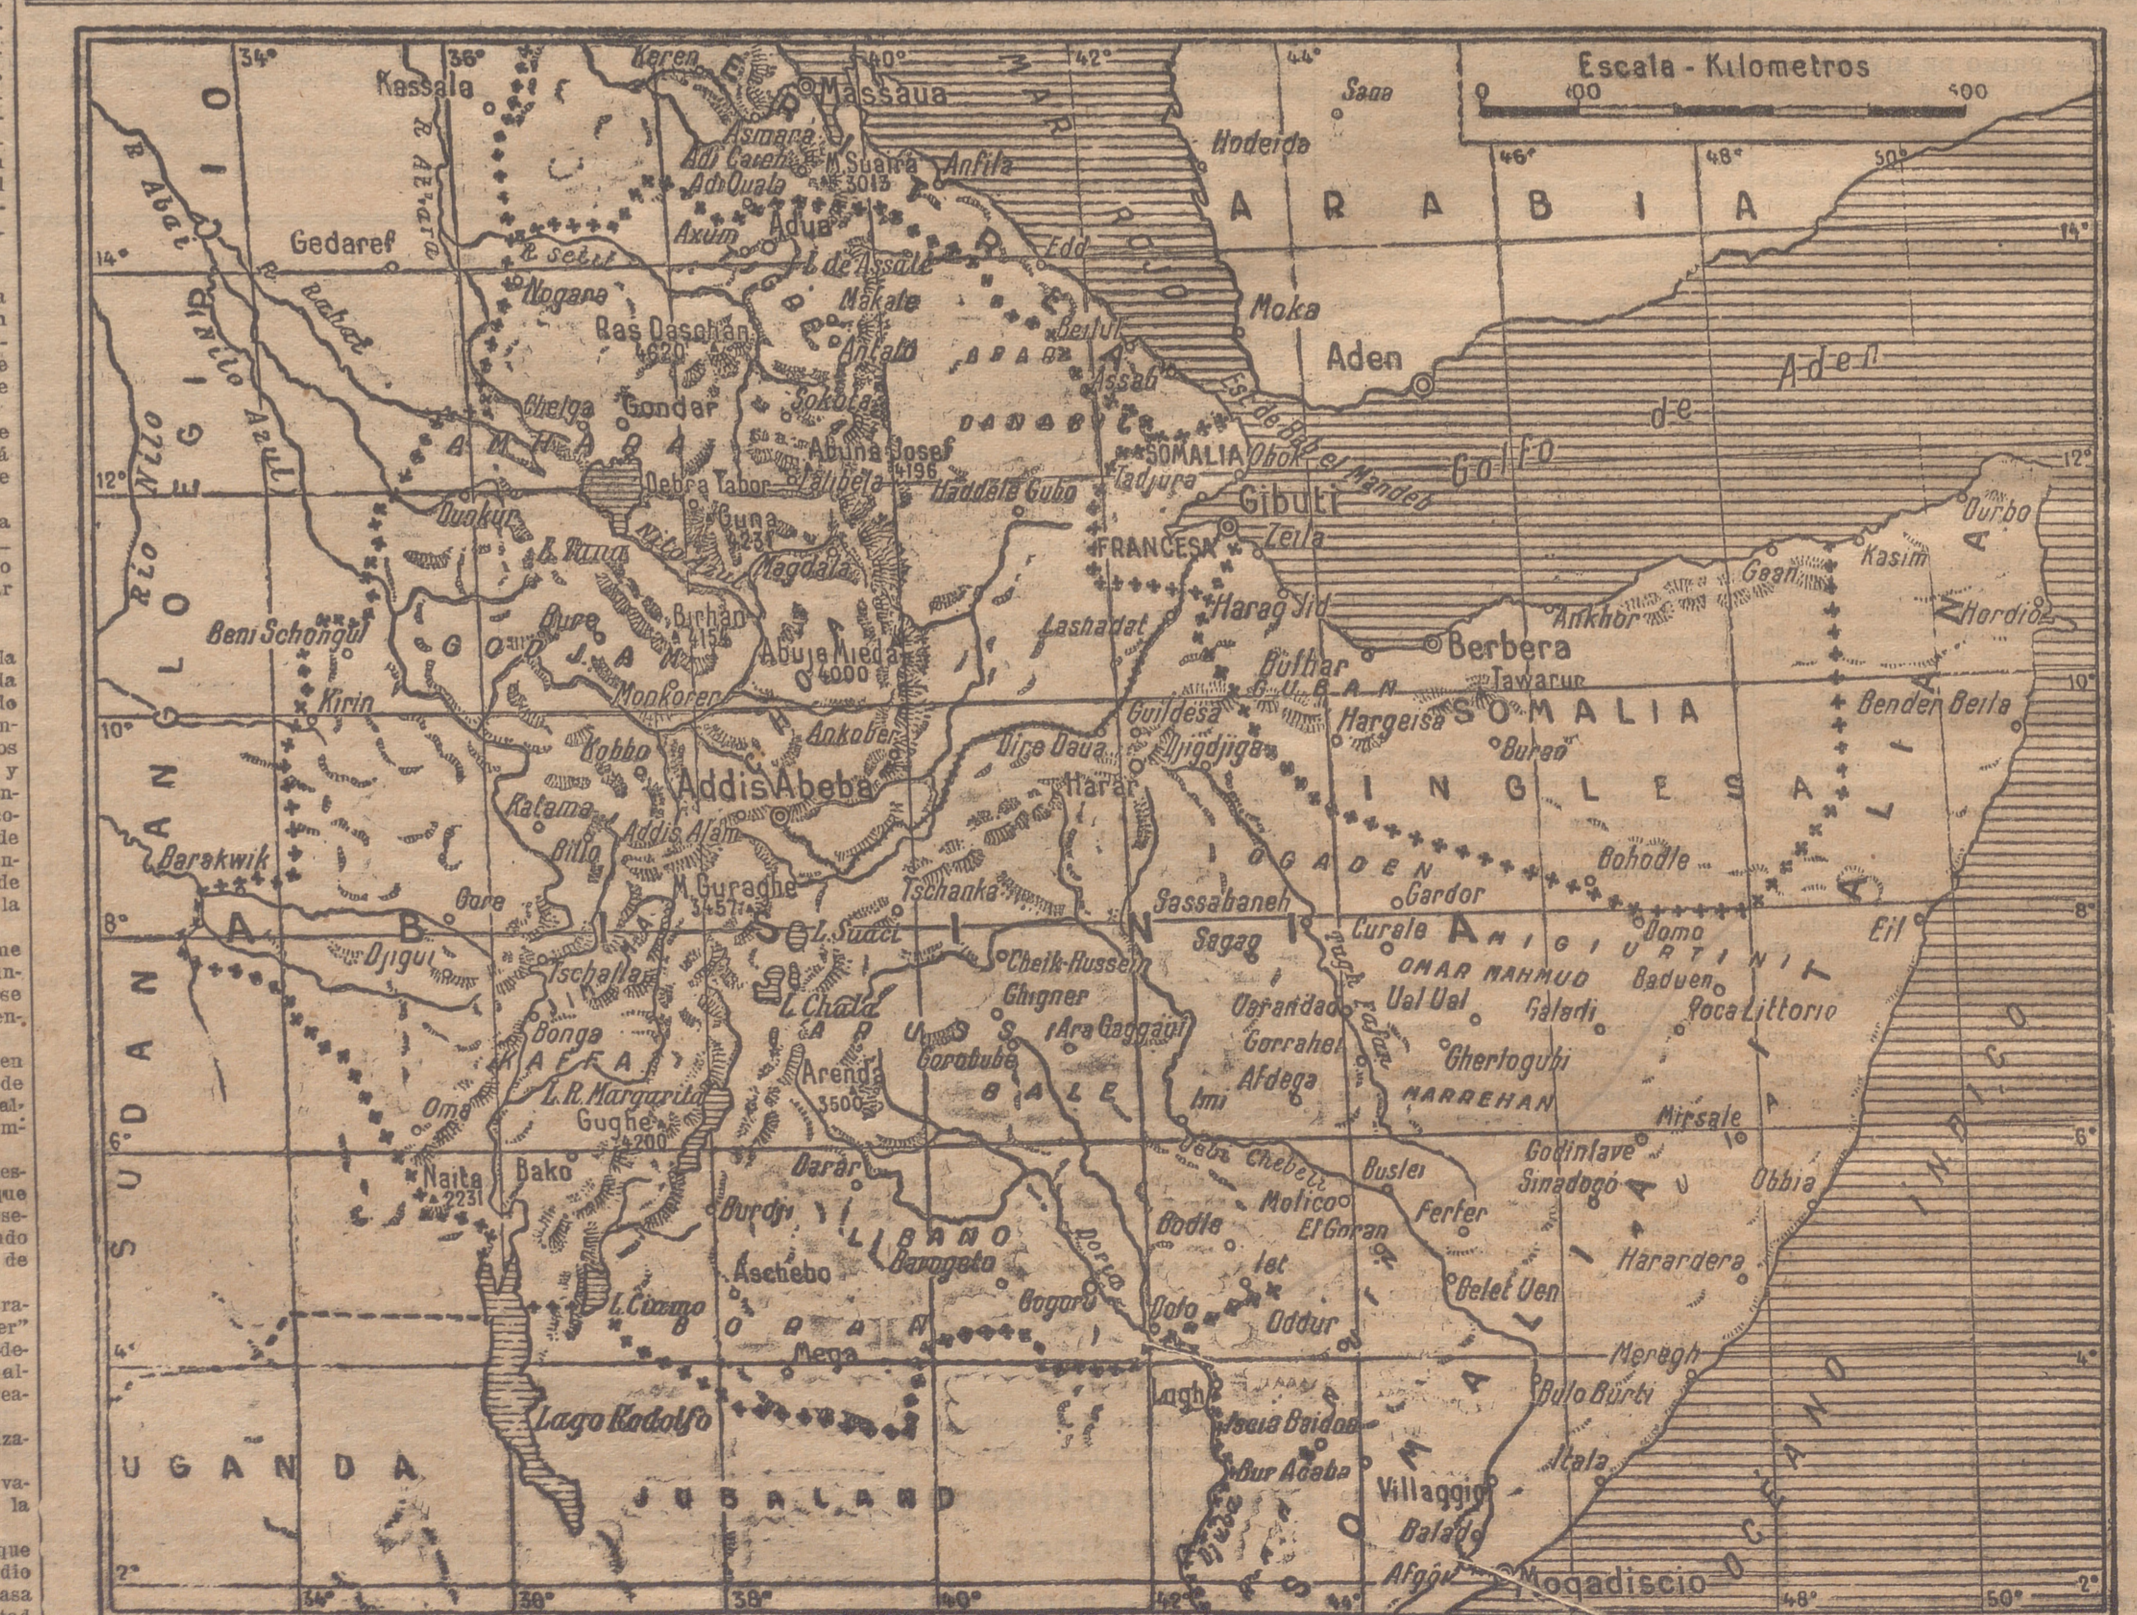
Escala - Kilometros
0 100 500

34° 36° 40° 42° 44° 46° 48° 50°

Keren Massaua Kassala Asmara Adi Caieh M. Soira 3013 Anfila Adi Quala Axum Adua MAR ROJO Hodeida Saaa ARABIA Gedaref Edd Nogara Makale Ras Daschan 4620 Beilul Moka Aden Golfo de Aden Gonder Assab Sokota Abuna Josef 4196 SOMALIA Tadjura FRANCESA Gibuti Zeila Obok Est. de Bab el Mandeb Debra Tabor Guna 4231 Magdala Gaddele Gubo Lashadat Harag Jid Berbera Anchor Gean Kasim Durbo Hordio Beni Schongul Birhan 4154 Abuje Mieda 4000 Monkorer Buthar Tawarue Bender Beila Kirin Ankober Guildesa Hargeisa SOMALIA INGLESA Bobbo Addis Abeba Dire Daua Djigdjiga Burao Harrar Katama Addis Alam Bobodle Barakwik Bilo M. Guraghe 3457 Tschanka Sassabaneh OGADEN Gardor Gore Sagag Curale Domo Eil Djigui Cheik Russein Ghigner OMAR MAHMUD Baduen Rocca Littorio Tschalla L. Chala Ara Gaggau Ual Ual Galadi Bonga Arenda Gorrahei Ghertogubi Goroba Afdega KAFFA BALE Imi MARREHAN L. R. Margarita Mirsale Omo Gughe 4200 Godinlave Sinadogo Obbia Naita Bako Busle Ferfer 2231 Dardr Molico El Goran Harardera Burdji Bodle Iet Aschebo LIBANO Baregota Oddur Belet Uen Gogoru Dolo L. Ciamo Mega Meregh Lugh Bulo Burti Lago Rodolfo Iscia Baidoa Itala UGANDA JUBALAND Bur Acaba Villaggio Balad Afgoi Mogadiscio OCEANO INDICO

ABISINIA SUDAN ANGLO EGIPCIO ITALIA SOMALIA ITALIANA MIGIURTINIA AMHARA GODJAM GUBAN Rio Nilo Azul Abay Nilo Blanco Rahad Atbara

14° 12° 10° 8° 6° 4° 2°